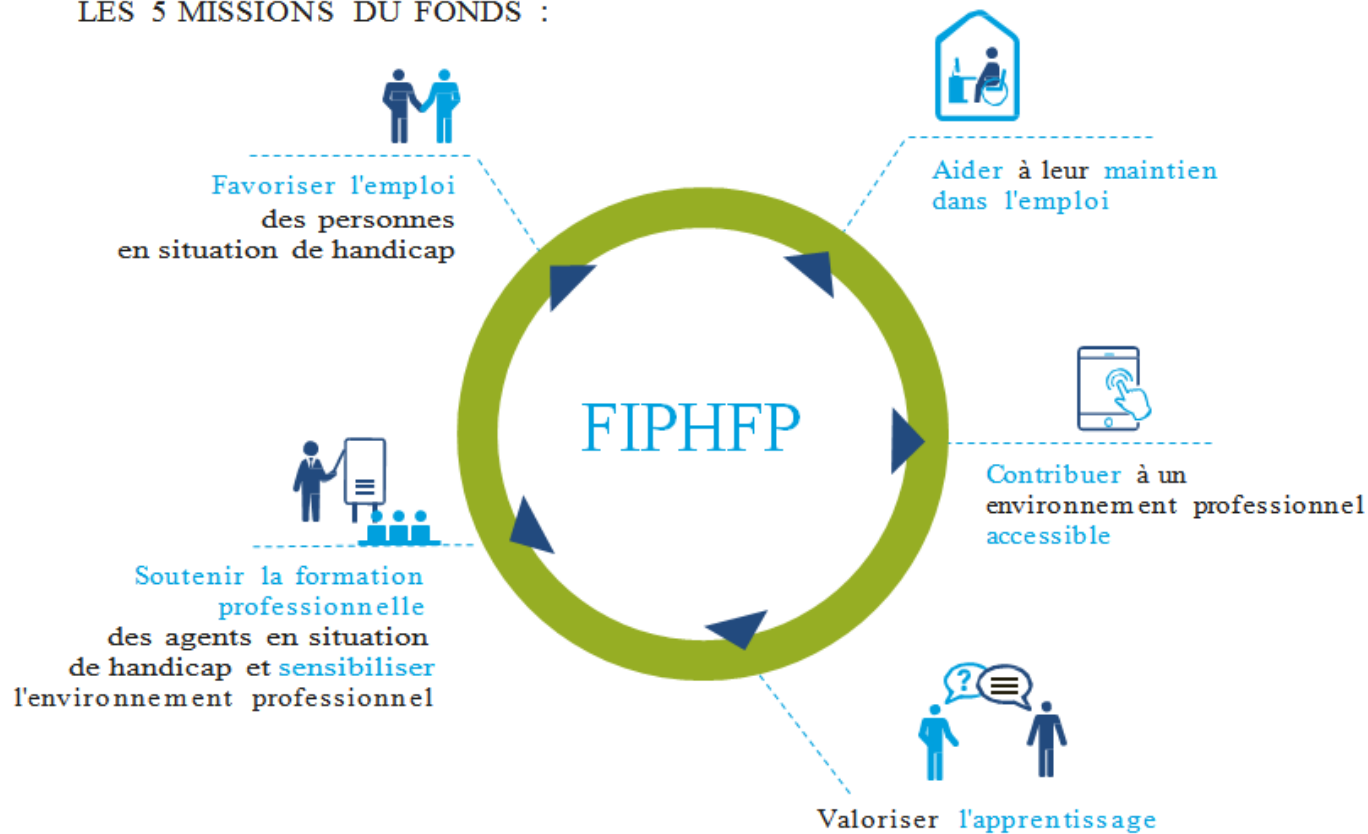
LES 5 MISSIONS DU FONDS :

Favoriser l'emploi des personnes en situation de handicap

Aider à leur maintien dans l'emploi

FIPHFP

Contribuer à un environnement professionnel accessible

Soutenir la formation professionnelle des agents en situation de handicap et sensibiliser l'environnement professionnel

?

Valoriser l'apprentissage